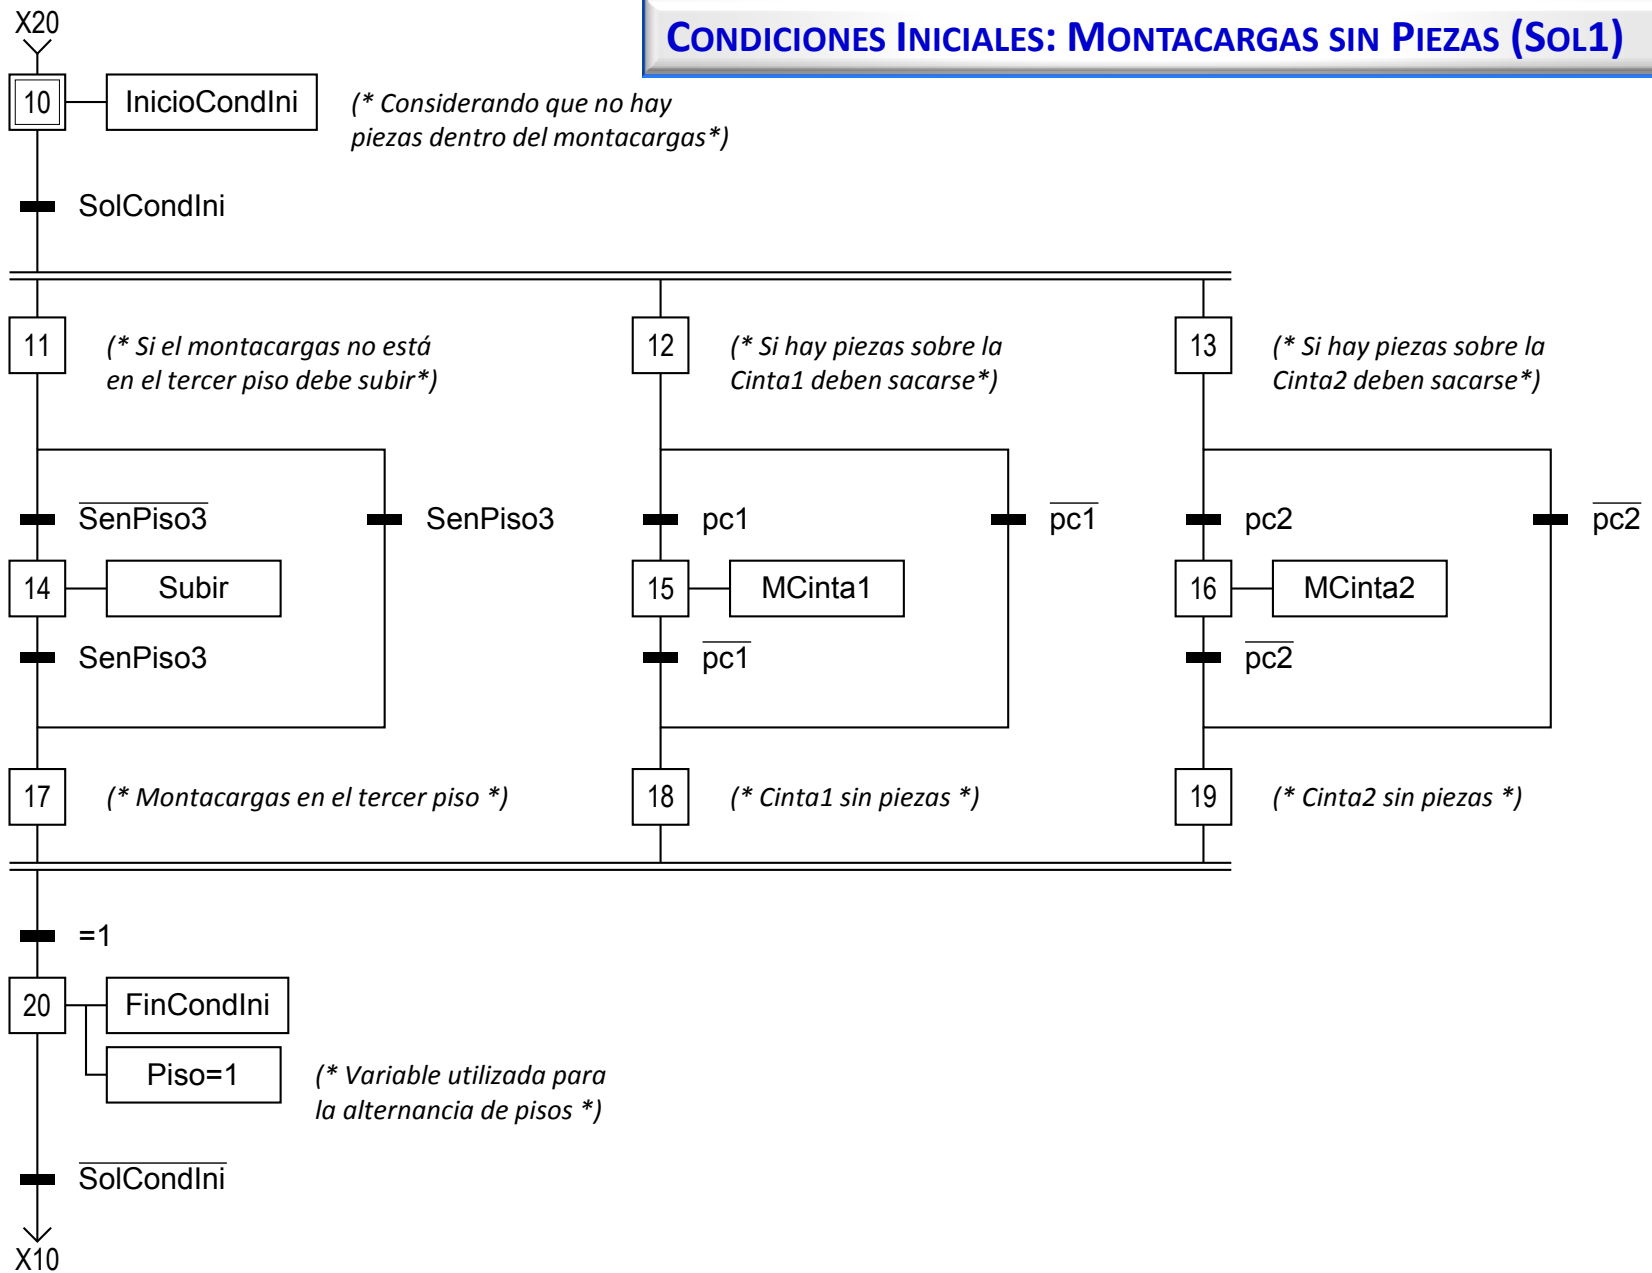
CONDICIONES INICIALES: MONTACARGAS SIN PIEZAS (SOL1)

X20

10 InicioCondIni (* Considerando que no hay piezas dentro del montacargas*)

SolCondIni

11 (* Si el montacargas no está en el tercer piso debe subir*)

12 (* Si hay piezas sobre la Cinta1 deben sacarse*)

13 (* Si hay piezas sobre la Cinta2 deben sacarse*)

$\overline{\text{SenPiso3}}$

SenPiso3

pc1

$\overline{\text{pc1}}$

pc2

$\overline{\text{pc2}}$

14 Subir

15 MCinta1

16 MCinta2

SenPiso3

$\overline{\text{pc1}}$

$\overline{\text{pc2}}$

17 (* Montacargas en el tercer piso *)

18 (* Cinta1 sin piezas *)

19 (* Cinta2 sin piezas *)

=1

20 FinCondIni

Piso=1

(* Variable utilizada para la alternancia de pisos *)

$\overline{\text{SolCondIni}}$

X10